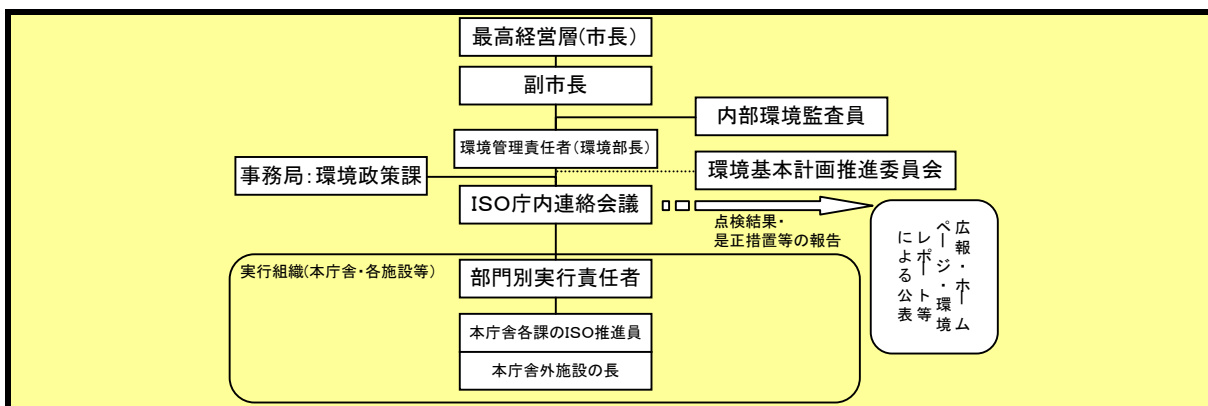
最高経営層(市長)

副市長

内部環境監査員

環境管理責任者(環境部長)

事務局:環境政策課

環境基本計画推進委員会

ISO庁内連絡会議

点検結果・是正措置等の報告

広報・ホームページ・環境レポート等による公表

実行組織(本庁舎・各施設等)

部門別実行責任者

本庁舎各課のISO推進員

本庁舎外施設の長